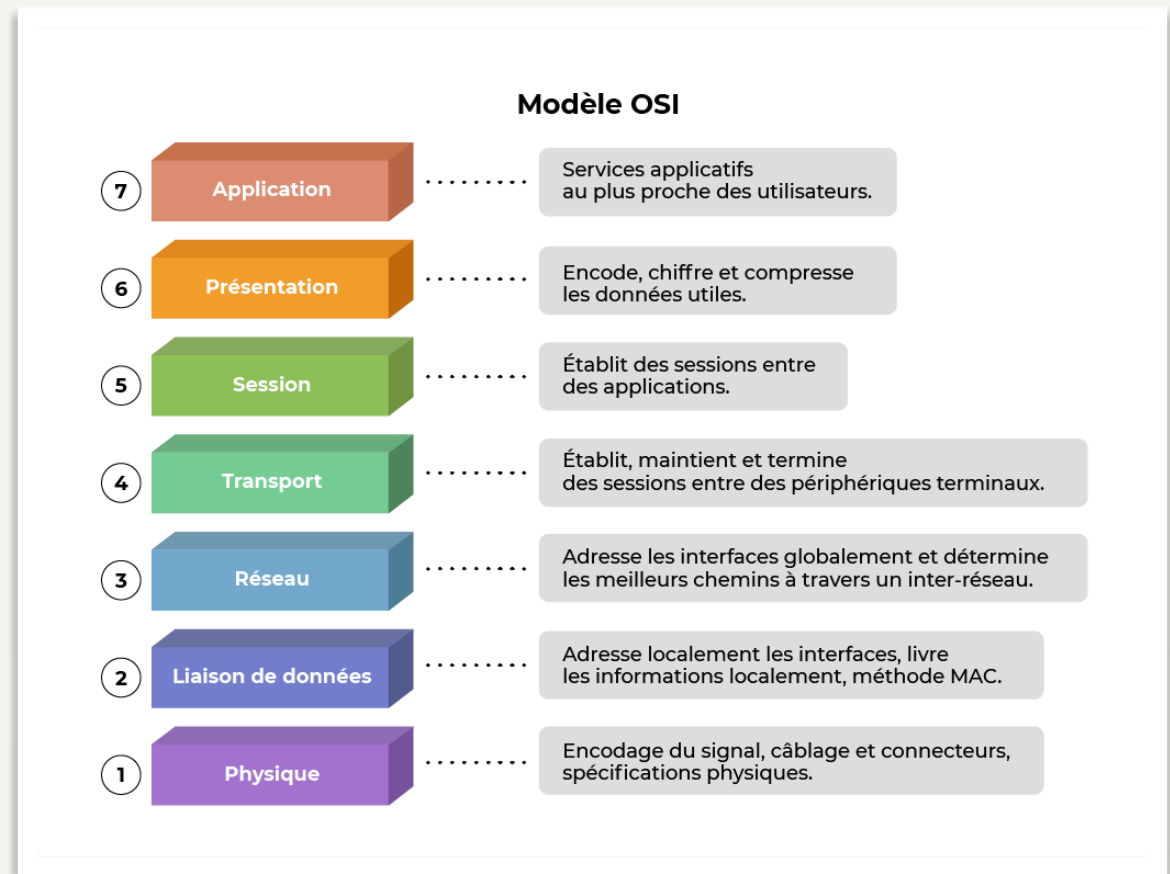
Modèle OSI

7 Application

Services applicatifs au plus proche des utilisateurs.

6 Présentation

Encode, chiffre et compresse les données utiles.

5 Session

Établit des sessions entre des applications.

4 Transport

Établit, maintient et termine des sessions entre des périphériques terminaux.

3 Réseau

Adresse les interfaces globalement et détermine les meilleurs chemins à travers un inter-réseau.

2 Liaison de données

Adresse localement les interfaces, livre les informations localement, méthode MAC.

1 Physique

Encodage du signal, câblage et connecteurs, spécifications physiques.